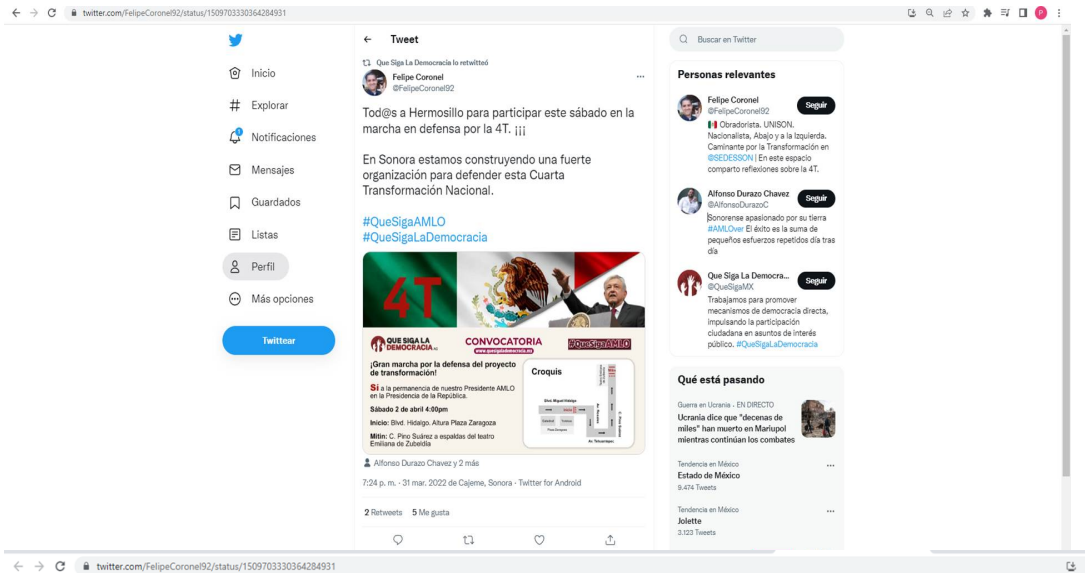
twitter.com/FelipeCoronel92/status/1509703330364284931

Inicio
Explorar
Notificaciones
Mensajes
Guardados
Listas
Perfil
Más opciones
Twittear

← Tweet

Que Siga La Democracia lo retwitteó
Felipe Coronel
@FelipeCoronel92

Tod@s a Hermosillo para participar este sábado en la marcha en defensa por la 4T. ¡¡¡

En Sonora estamos construyendo una fuerte organización para defender esta Cuarta Transformación Nacional.

#QueSigaAMLO
#QueSigaLaDemocracia

4T
QUE SIGA LA DEMOCRACIA
CONVOCATORIA
www.quesigalademocracia.mx
#QueSigaAMLO
¡Gran marcha por la defensa del proyecto de transformación!
Sí a la permanencia de nuestro Presidente AMLO en la Presidencia de la República.
Sábado 2 de abril 4:00pm
Inicio: Blvd. Hidalgo. Altura Plaza Zaragoza
Mitin: C. Pino Suárez a espaldas del teatro Emiliana de Zubeldía
Croquis
Blvd. Hidalgo
Plaza Zaragoza
Av. Tehuantepec

Alfonso Durazo Chavez y 2 más

7:24 p. m. · 31 mar. 2022 de Cajeme, Sonora · Twitter for Android

2 Retweets 5 Me gusta

Buscar en Twitter

Personas relevantes

Felipe Coronel
@FelipeCoronel92
Seguir
Obradorista. UNISON. Nacionalista, Abajo y a la Izquierda. Caminante por la Transformación en @SEDESSON | En este espacio comparto reflexiones sobre la 4T.

Alfonso Durazo Chavez
@AlfonsoDurazoC
Seguir
Sonorense apasionado por su tierra #AMLOver El éxito es la suma de pequeños esfuerzos repetidos día tras día

Que Siga La Democra...
@QueSigaMX
Seguir
Trabajamos para promover mecanismos de democracia directa, impulsando la participación ciudadana en asuntos de interés público. #QueSigaLaDemocracia

Qué está pasando

Guerra en Ucrania · EN DIRECTO
Ucrania dice que "decenas de miles" han muerto en Mariupol mientras continúan los combates

Tendencia en México
Estado de México
9.474 Tweets

Tendencia en México
Jolette
3.123 Tweets

twitter.com/FelipeCoronel92/status/1509703330364284931